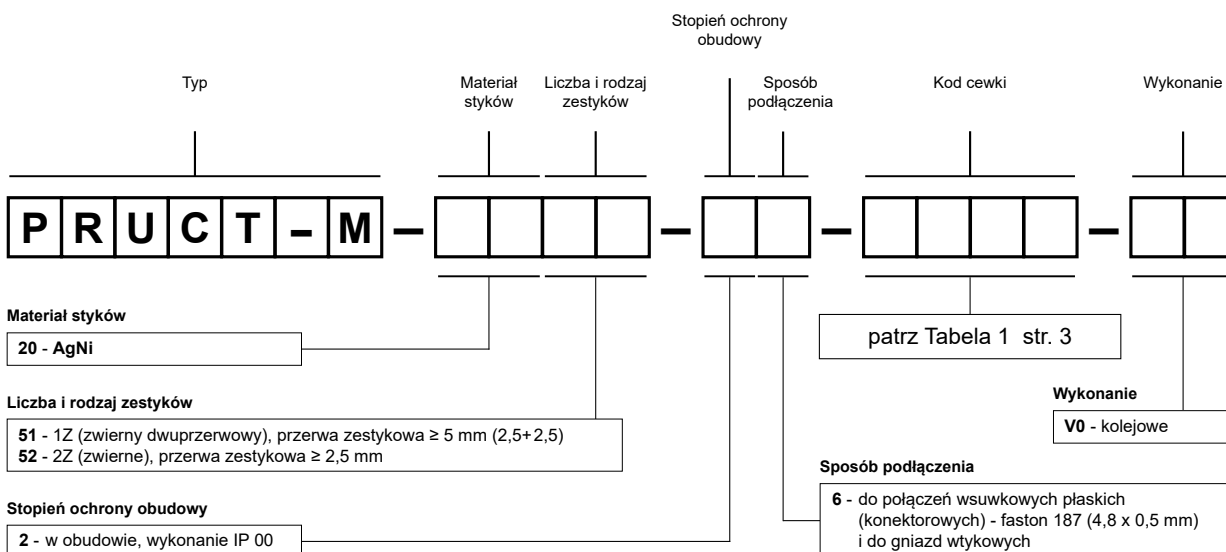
Stopień ochrony obudowy

Typ

Materiał styków

Liczba i rodzaj zestyków

Sposób podłączenia

Kod cewki

Wykonanie

P R U C T – M – – – –

Materiał styków

**20** - **AgNi**

patrz Tabela 1 str. 3

Liczba i rodzaj zestyków

**51** - 1Z (zwierny dwuprzerwowy), przerwa zestykowa ≥ 5 mm (2,5+2,5)
**52** - 2Z (zwierne), przerwa zestykowa ≥ 2,5 mm

Wykonanie

**V0** - kolejowe

Sposób podłączenia

**6** - do połączeń wsuwkowych płaskich (konektorowych) - faston 187 (4,8 x 0,5 mm) i do gniazd wtykowych

Stopień ochrony obudowy

**2** - w obudowie, wykonanie IP 00